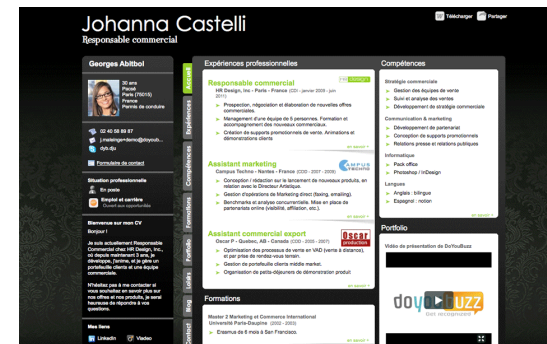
Johanna Castelli
Responsable commercial

Télécharger
Partager

Georges Abitbol

30 ans
Pacsé
Paris (75015)
France
Permis de conduire

02 40 08 88 97
j.malengre@demo.@doyoub...
dyb.dju

Formulaire de contact

Situation professionnelle
En poste
Emploi et carrière
Ouvert aux propositions

Bienvenue sur mon CV
Bonjour !

Je suis actuellement Responsable Commercial chez HR Design, Inc., où depuis maintenant 3 ans, je développe, j'anime, et je gère un portefeuille clients et une équipe commerciale.

N'hésitez pas à me contacter si vous souhaitez en savoir plus sur nos offres et nos produits, je serai heureuse de répondre à vos questions.

Mes liens
LinkedIn
Viadeo

Accueil
Expériences
Compétences
Formations
Portfolio
Loisirs
Blog
Contact

Expériences professionnelles

Responsable commercial
HR Design, Inc - Paris - France (CDI - janvier 2009 - juin 2011)
Prospection, négociation et élaboration de nouvelles offres commerciales.
Management d'une équipe de 6 personnes. Formation et accompagnement des nouveaux commerciaux.
Création de supports promotionnes de vente. Animations et démonstrations clients
en savoir +

Assistant marketing
Campus Techno - Nantes - France (CDD - 2007 - 2009)
Conception / rédaction sur le lancement de nouveaux produits, en relation avec le Directeur Artistique.
Gestion d'opérations de Marketing direct (faxing, emailing).
Benchmarks et analyse concurrentielle. Mise en place de partenariats online (visibilité, affiliation, etc.)
en savoir +

Assistant commercial export
Oscar P - Quebec, AB - Canada (CDD - 2005 - 2007)
Optimisation des processus de vente en VAD (vente à distance), et par prise de rendez-vous terrain.
Gestion de portefeuille clients middle market.
Organisation de petits-déjeuners de démonstration produit
en savoir +

Formations
Master 2 Marketing et Commerce International
Université Paris-Dauphine (2006 - 2008)
Erasmus de 6 mois à San Francisco.

Compétences

Stratégie commerciale
Gestion des équipes de vente
Suivi et analyse des ventes
Développement de stratégie commerciale

Communication & marketing
Développement de partenariat
Conception de supports promotionnels
Relations presse et relations publiques

Informatique
Pack office
Photoshop / InDesign

Langues
Anglais : bilingue
Espagnol : notion
en savoir +

Portfolio
Vidéo de présentation de DoYouBuzz
doyoubuzz
Get recognized